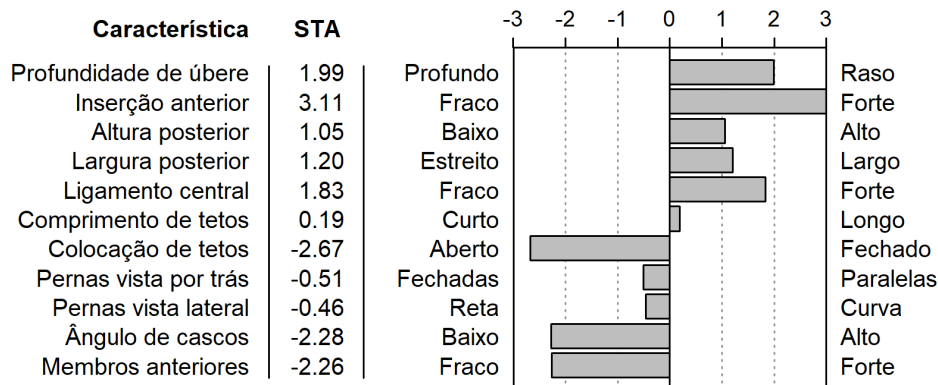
| Característica | STA | | -3 -2 -1 0 1 2 3 | |
|---|---|---|---|---|
| Profundidade de úbere | 1.99 | Profundo | | Raso |
| Inserção anterior | 3.11 | Fraco | | Forte |
| Altura posterior | 1.05 | Baixo | | Alto |
| Largura posterior | 1.20 | Estreito | | Largo |
| Ligamento central | 1.83 | Fraco | | Forte |
| Comprimento de tetos | 0.19 | Curto | | Longo |
| Colocação de tetos | -2.67 | Aberto | | Fechado |
| Pernas vista por trás | -0.51 | Fechadas | | Paralelas |
| Pernas vista lateral | -0.46 | Reta | | Curva |
| Ângulo de cascos | -2.28 | Baixo | | Alto |
| Membros anteriores | -2.26 | Fraco | | Forte |